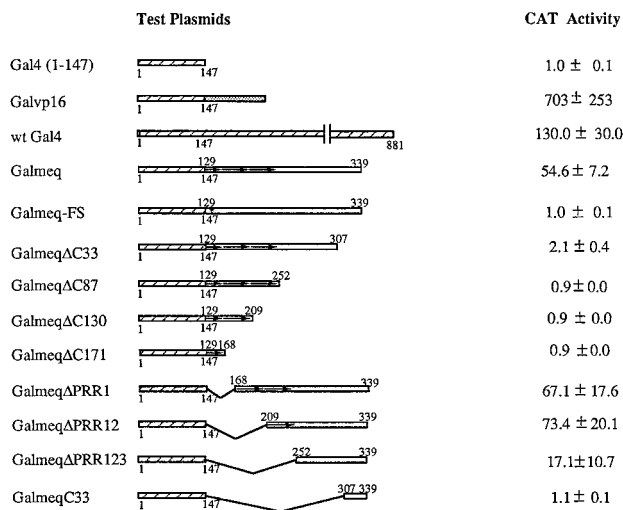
Test Plasmids

CAT Activity

| Plasmid | Labels | CAT Activity |
|---|---|---|
| Gal4 (1-147) | 1 147 | 1.0 ± 0.1 |
| Galvp16 | 1 147 | 703 ± 253 |
| wt Gal4 | 1 147 881 | 130.0 ± 30.0 |
| Galmeq | 129 339 1 147 | 54.6 ± 7.2 |
| Galmeq-FS | 129 339 1 147 | 1.0 ± 0.1 |
| GalmeqΔC33 | 129 307 1 147 | 2.1 ± 0.4 |
| GalmeqΔC87 | 129 252 1 147 | 0.9 ± 0.0 |
| GalmeqΔC130 | 129 209 1 147 | 0.9 ± 0.0 |
| GalmeqΔC171 | 129 168 1 147 | 0.9 ± 0.0 |
| GalmeqΔPRR1 | 168 339 1 147 | 67.1 ± 17.6 |
| GalmeqΔPRR12 | 209 339 1 147 | 73.4 ± 20.1 |
| GalmeqΔPRR123 | 252 339 1 147 | 17.1 ± 10.7 |
| GalmeqC33 | 307 339 1 147 | 1.1 ± 0.1 |